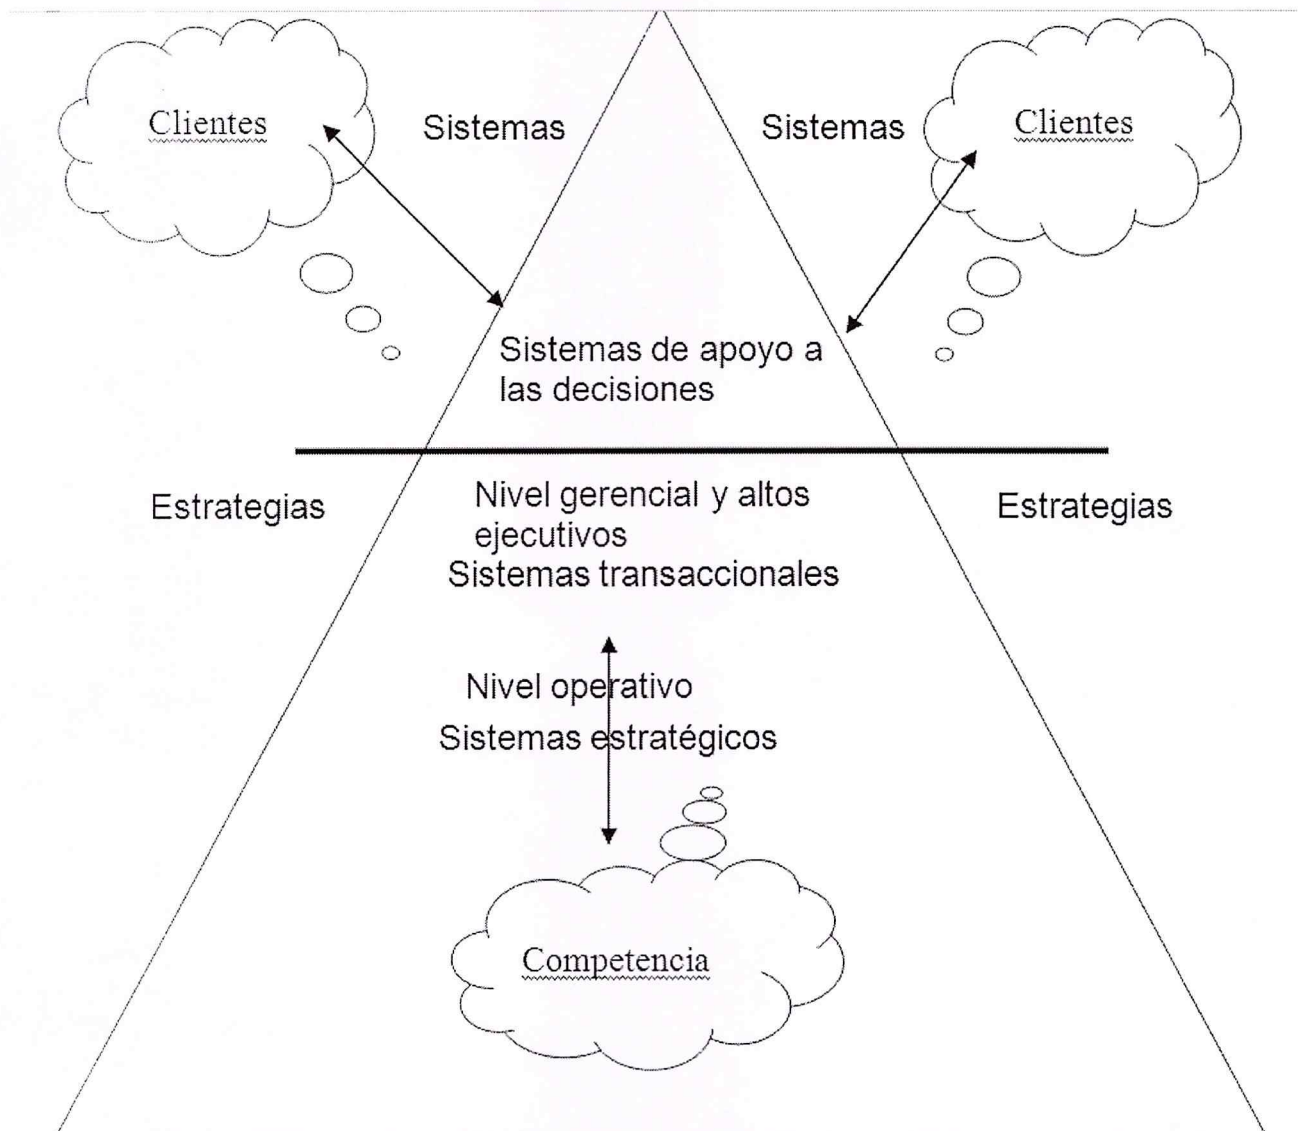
Clientes

Sistemas

Sistemas

Clientes

Sistemas de apoyo a las decisiones

Estrategias

Nivel gerencial y altos ejecutivos
Sistemas transaccionales

Estrategias

Nivel operativo
Sistemas estratégicos

Competencia